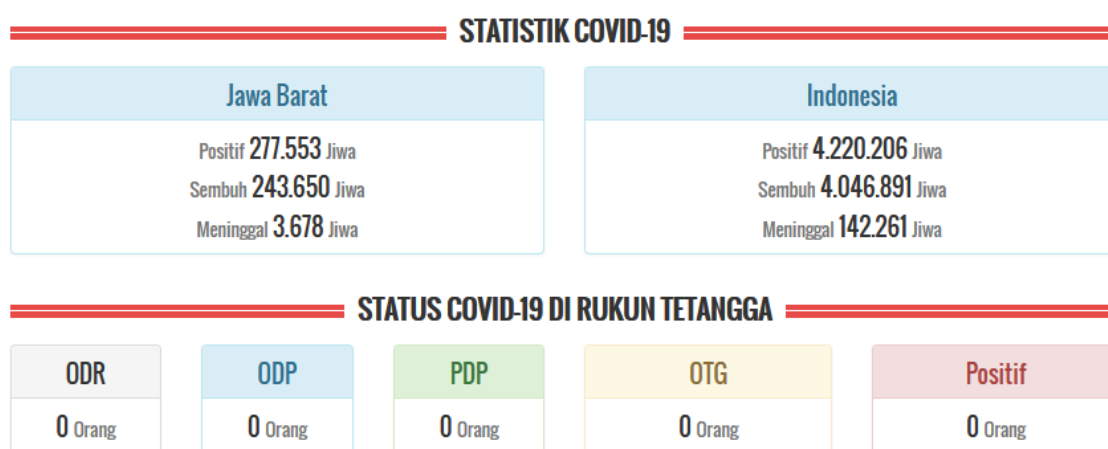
STATISTIK COVID-19

Jawa Barat

Positif 277.553 Jiwa
Sembuh 243.650 Jiwa
Meninggal 3.678 Jiwa

Indonesia

Positif 4.220.206 Jiwa
Sembuh 4.046.891 Jiwa
Meninggal 142.261 Jiwa

STATUS COVID-19 DI RUKUN TETANGGA

ODR
0 Orang

ODP
0 Orang

PDP
0 Orang

OTG
0 Orang

Positif
0 Orang